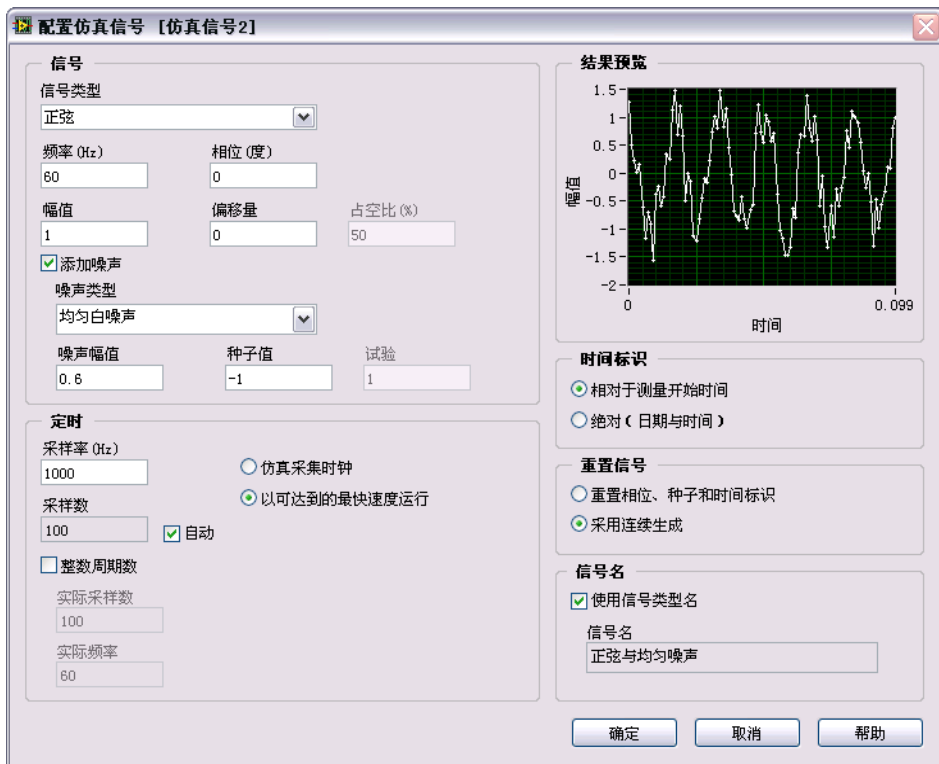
配置仿真信号 [仿真信号2]

信号
信号类型
正弦
频率 (Hz)
60
相位 (度)
0
幅值
1
偏移量
0
占空比 (%)
50
添加噪声
噪声类型
均匀白噪声
噪声幅值
0.6
种子值
-1
试验
1

定时
采样率 (Hz)
1000
仿真采集时钟
以可达到的最快速度运行
采样数
100
自动
整数周期数
实际采样数
100
实际频率
60

结果预览
1.5
1
0.5
0
-0.5
-1
-1.5
-2
幅值
0
0.099
时间

时间标识
相对于测量开始时间
绝对（日期与时间）

重置信号
重置相位、种子和时间标识
采用连续生成

信号名
使用信号类型名
信号名
正弦与均匀噪声

确定
取消
帮助